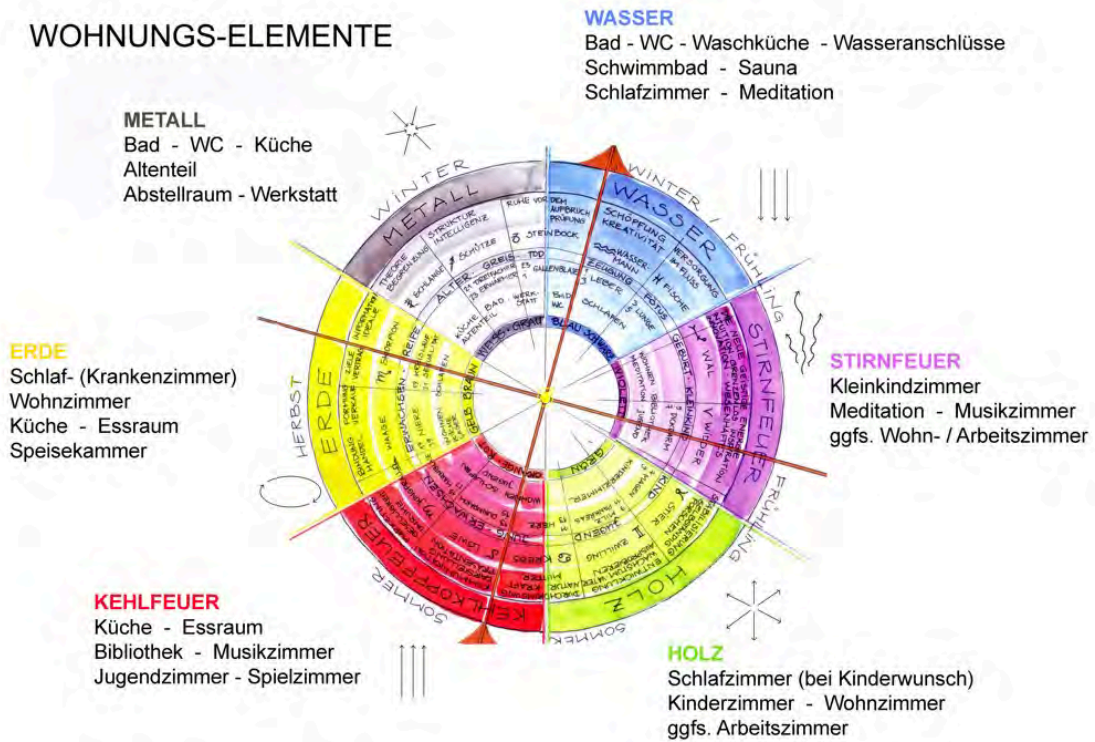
WOHNUNGS-ELEMENTE

WASSER
Bad - WC - Waschküche - Wasseranschlüsse
Schwimmbad - Sauna
Schlafzimmer - Meditation

METALL
Bad - WC - Küche
Altenteil
Abstellraum - Werkstatt

ERDE
Schlaf- (Krankenzimmer)
Wohnzimmer
Küche - Essraum
Speisekammer

STIRNFEUER
Kleinkindzimmer
Meditation - Musikzimmer
ggfs. Wohn- / Arbeitszimmer

KEHLFEUER
Küche - Essraum
Bibliothek - Musikzimmer
Jugendzimmer - Spielzimmer

HOLZ
Schlafzimmer (bei Kinderwunsch)
Kinderzimmer - Wohnzimmer
ggfs. Arbeitszimmer

WINTER
METALL
WINTER / FRÜHLING
WASSER
STIRNFEUER
FRÜHLING
HOLZ
SOMMER
KEHLKOPFFEUER
SOMMER
HERBST
ERDE

STRUKTUR INTELLIGENZ
RUHE VOR DEM AUFBRUCH PRÜFUNG
SCHÖPFUNG KREATIVITÄT
VERSORGUNG
SCHÜTZE
STEINBOCK
WASSERMANN
FISCHE
ALTER
GREIS
TOD
ZEUGUNG
FÖTUS
SCHLANGE
GALLENBLASE
LEBER
LUNGE
BAD WC
KÜCHE ALTENTEIL
WERKSTATT
SCHLAFEN
WIDDER
WAL
GEBURT
KLEINKIND
VIOLETT
BLAU
GRAU WEISS
GELB BRAUN
WAAGE
JUNGFRAU
ERWACHSEN
REIFE
KIND
STIER
ZWILLING
KREBS
LÖWE
JUNG ERWACHSEN
GRÜN
ORANGE
ROT
HERZ
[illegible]